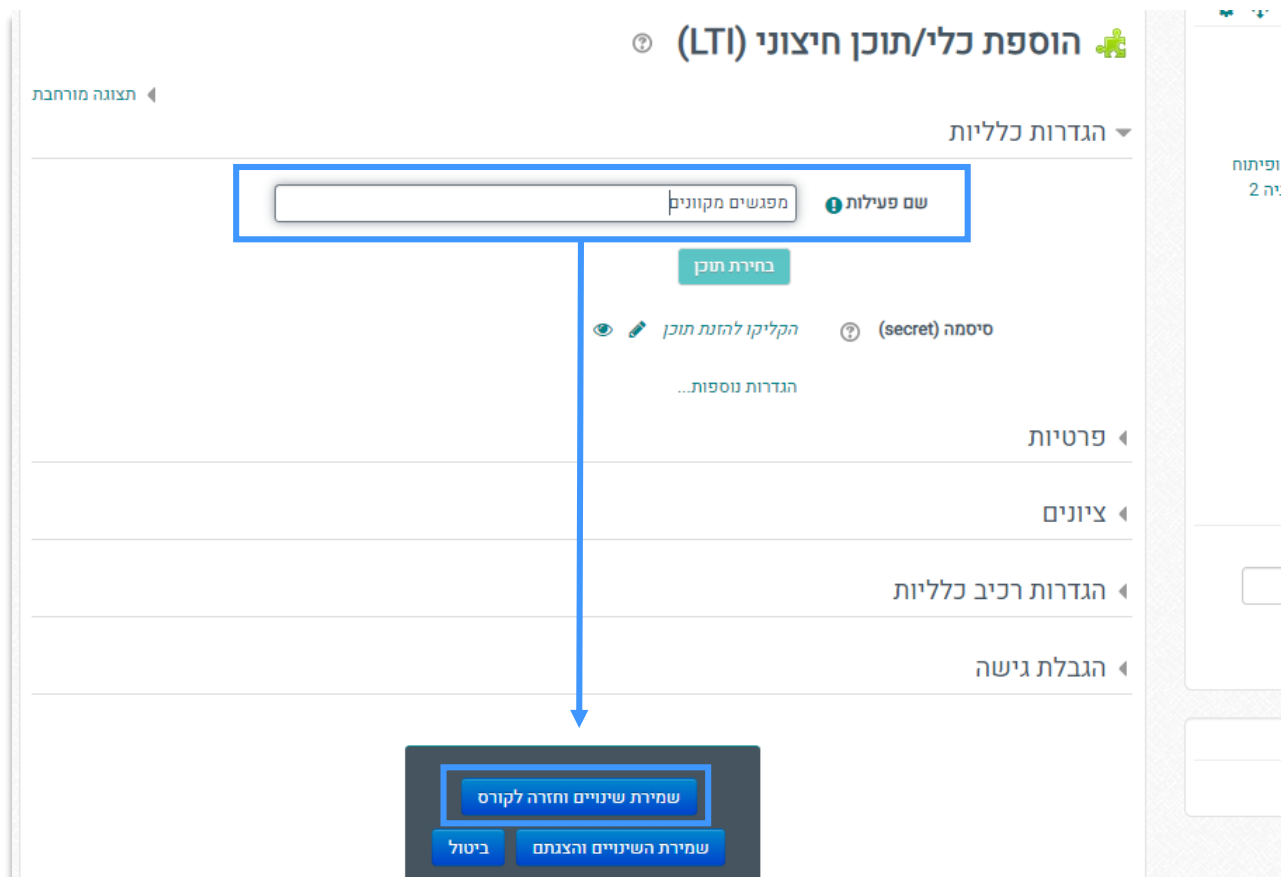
הוספת כלי/תוכן חיצוני (LTI)

תצוגה מורחבת

הגדרות כלליות

שם פעילות
מפגשים מקוונים

בחירת תוכן

סיסמה (secret)
הקליקו להזנת תוכן

הגדרות נוספות...

פרטיות

ציונים

הגדרות רכיב כלליות

הגבלת גישה

שמירת שינויים וחזרה לקורס

שמירת השינויים והצגתם
ביטול

ופיתוח
יה 2